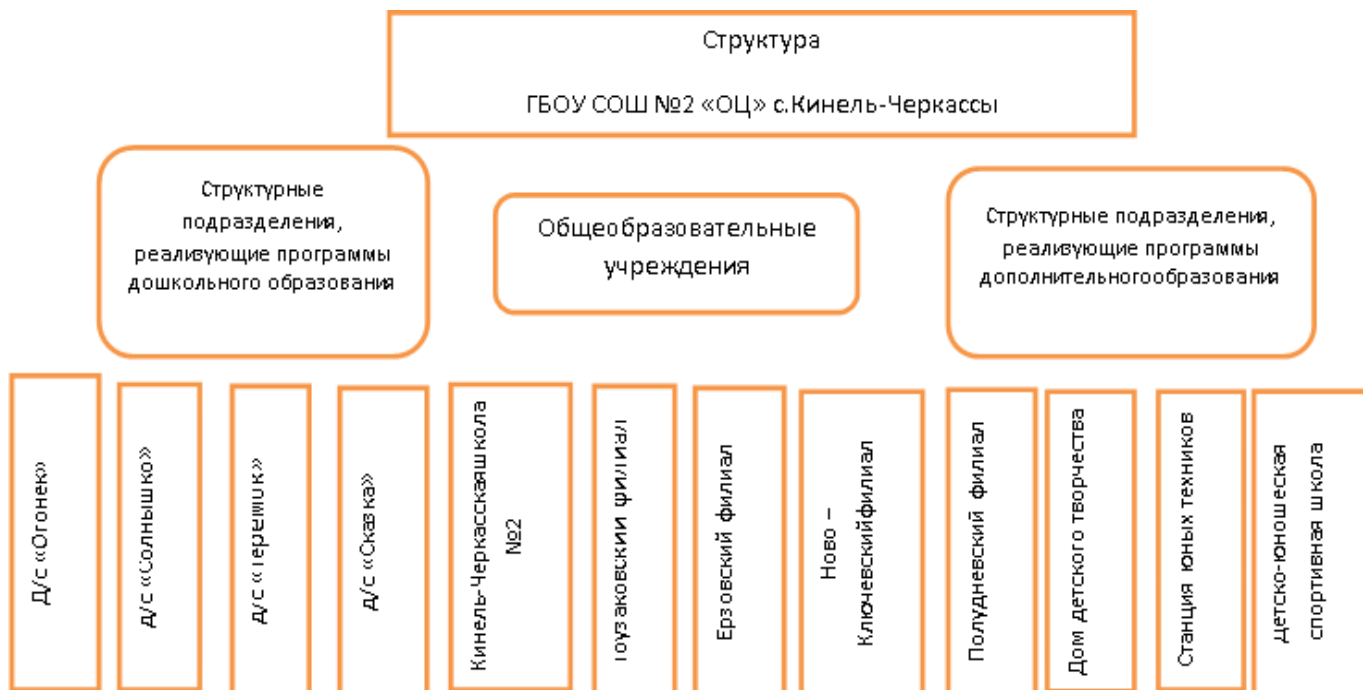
Структура

ГБОУ СОШ №2 «ОЦ» с.Кинель-Черкассы

Структурные подразделения, реализующие программы дошкольного образования

Общеобразовательные учреждения

Структурные подразделения, реализующие программы дополнительногообразования

Д/с «Огонек»

Д/с «Солнышко»

Д/с «Теремок»

Д/с «Сказка»

Кинель-Черкасскаяшкола №2

Тузаковский филиал

Ерзовский филиал

Ново – Ключевскийфилиал

Полудневский филиал

Дом детского творчества

Станция юных техников

детско-юношеская спортивная школа